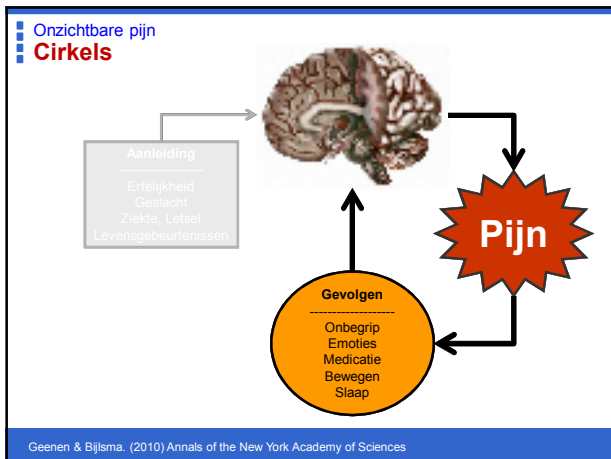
Onzichtbare pijn
Cirkels

Aanleiding
Erfelijkheid
Geslacht
Ziekte, Letsel
Levensgebeurtenissen

Pijn

Gevolgen
------------------
Onbegrip
Emoties
Medicatie
Bewegen
Slaap

Geenen & Bijlsma. (2010) Annals of the New York Academy of Sciences